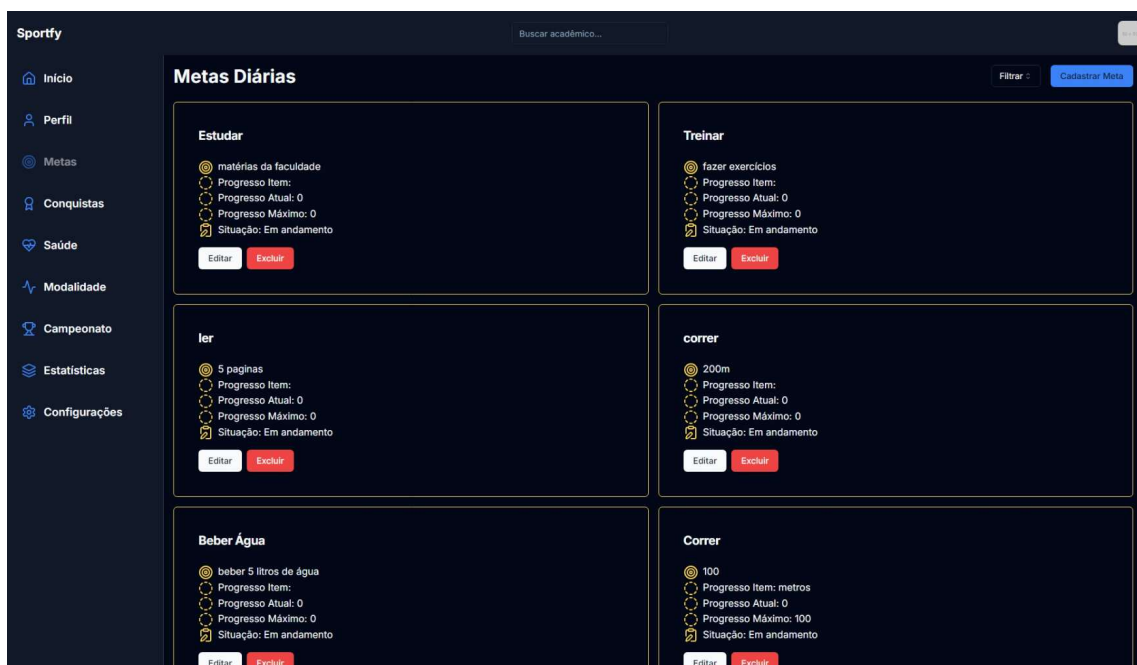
Sportfy

Buscar acadêmico...

Início

Perfil

Metas

Conquistas

Saúde

Modalidade

Campeonato

Estatísticas

Configurações

Metas Diárias

Filtrar

Cadastrar Meta

Estudar

matérias da faculdade
Progresso Item:
Progresso Atual: 0
Progresso Máximo: 0
Situação: Em andamento

Editar Excluir

Treinar

fazer exercícios
Progresso Item:
Progresso Atual: 0
Progresso Máximo: 0
Situação: Em andamento

Editar Excluir

ler

5 paginas
Progresso Item:
Progresso Atual: 0
Progresso Máximo: 0
Situação: Em andamento

Editar Excluir

correr

200m
Progresso Item:
Progresso Atual: 0
Progresso Máximo: 0
Situação: Em andamento

Editar Excluir

Beber Água

beber 5 litros de água
Progresso Item:
Progresso Atual: 0
Progresso Máximo: 0
Situação: Em andamento

Editar Excluir

Correr

100
Progresso Item: metros
Progresso Atual: 0
Progresso Máximo: 100
Situação: Em andamento

Editar Excluir